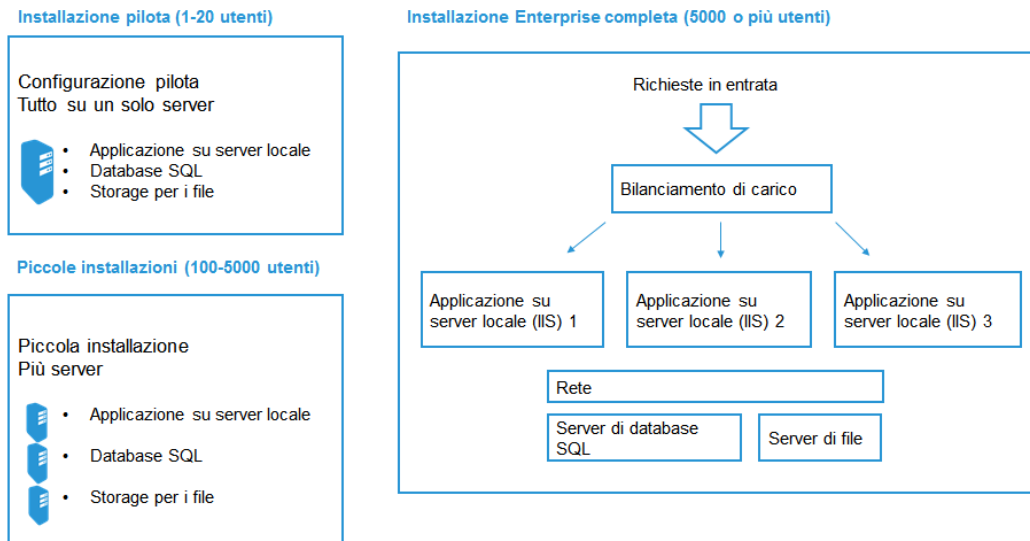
Installazione pilota (1-20 utenti)

Configurazione pilota
Tutto su un solo server

- Applicazione su server locale
- Database SQL
- Storage per i file

Piccole installazioni (100-5000 utenti)

Piccola installazione
Più server

- Applicazione su server locale
- Database SQL
- Storage per i file

Installazione Enterprise completa (5000 o più utenti)

Richieste in entrata

Bilanciamento di carico

Applicazione su server locale (IIS) 1

Applicazione su server locale (IIS) 2

Applicazione su server locale (IIS) 3

Rete

Server di database SQL

Server di file